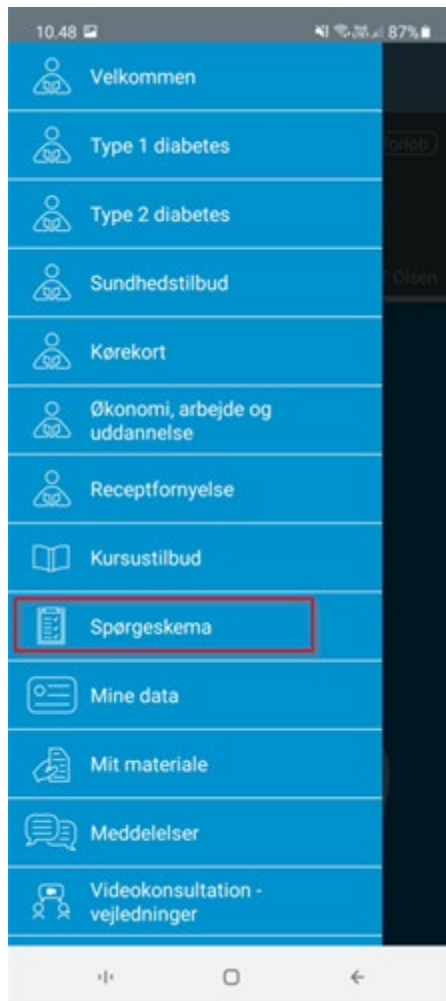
10.48
87%

Velkommen

Type 1 diabetes

Type 2 diabetes

Sundhedstilbud

Kørekort

Økonomi, arbejde og uddannelse

Receptfornyelse

Kursustilbud

Spørgeskema

Mine data

Mit materiale

Meddelelser

Videokonsultation - vejledninger

Forløb

Olsen